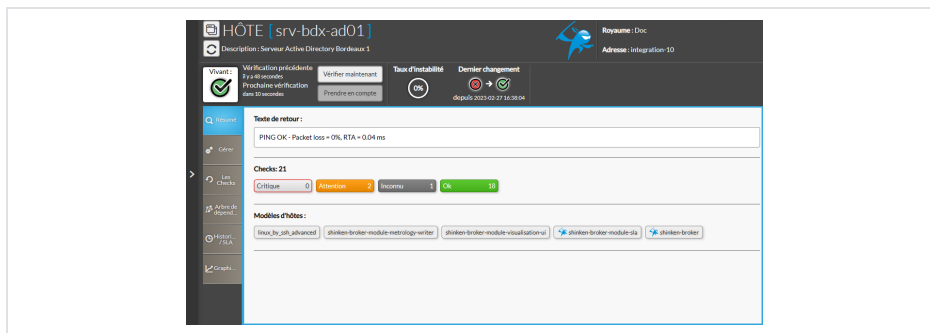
HÔTE [ srv-bdx-ad01 ]

Description : Serveur Active Directory Bordeaux 1

Royaume : Doc

Adresse : integration-10

Vivant :

Vérification précédente
il y a 48 secondes
Prochaine vérification
dans 10 secondes

Vérifier maintenant

Prendre en compte

Taux d'instabilité

0%

Dernier changement

depuis 2023-02-27 16:38:04

Résumé

Gérer

Les Checks

Arbre de dépend...

Histori... / SLA

Graphi...

Texte de retour :

PING OK - Packet loss = 0%, RTA = 0.04 ms

Checks: 21

| Critique | 0 | Attention | 2 | Inconnu | 1 | Ok | 18 |
|---|---|---|---|---|---|---|---|

Modèles d'hôtes :

linux_by_ssh_advanced | shinken-broker-module-metrology-writer | shinken-broker-module-visualisation-ui | shinken-broker-module-sla | shinken-broker